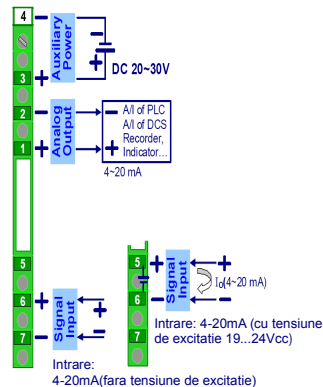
4
-
3
+
Auxiliary Power
-
+
DC 20~30V
2
-
1
+
Analog Output
-
+
A/I of PLC
A/I of DCS
Recorder,
Indicator…
4~20 mA
5
6
+
7
-
Signal Input
+
-
5
+
6
-
7
Signal Input
+
-
$I_0$(4~20 mA)
Intrare: 4-20mA (cu tensiune de excitatie 19...24Vcc)
Intrare:
4-20mA(fara tensiune de excitatie)